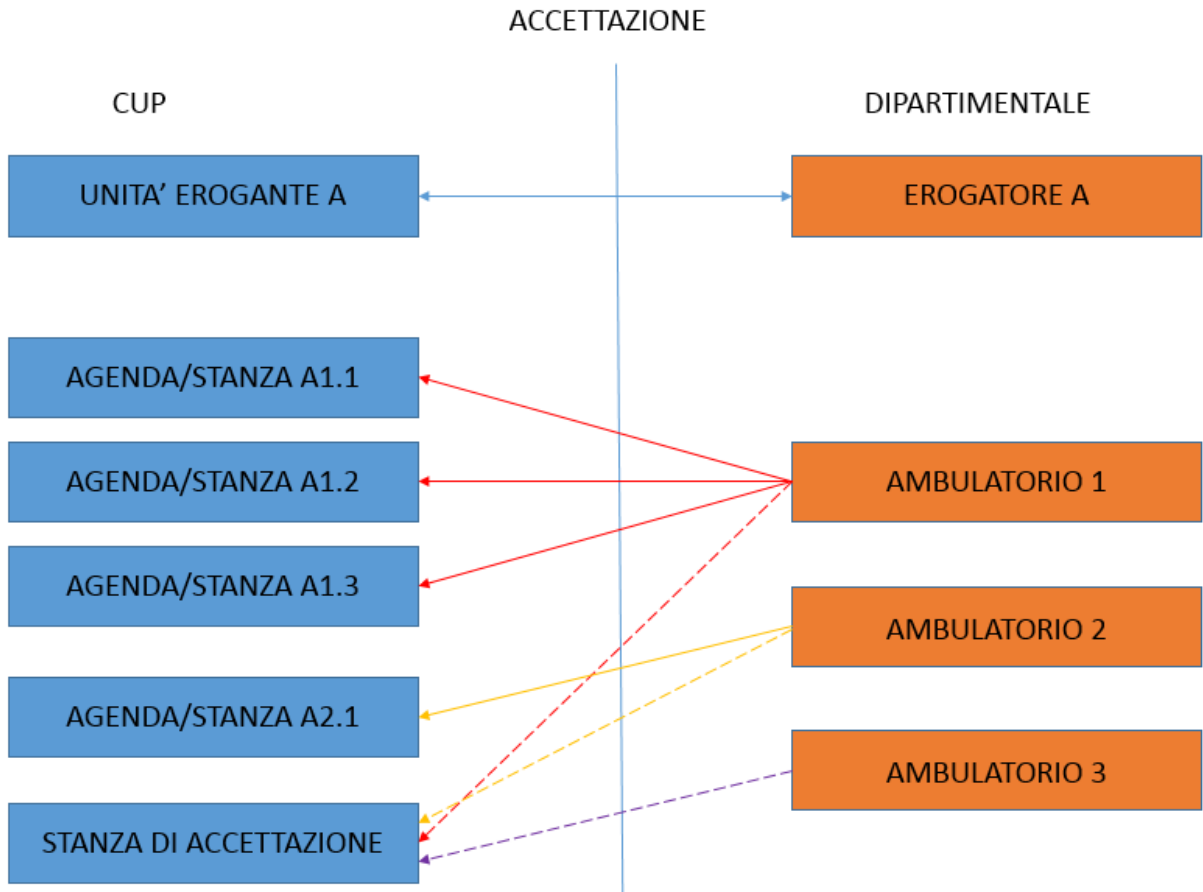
ACCETTAZIONE

CUP

DIPARTIMENTALE

UNITA' EROGANTE A

EROGATORE A

AGENDA/STANZA A1.1

AGENDA/STANZA A1.2

AMBULATORIO 1

AGENDA/STANZA A1.3

AMBULATORIO 2

AGENDA/STANZA A2.1

AMBULATORIO 3

STANZA DI ACCETTAZIONE